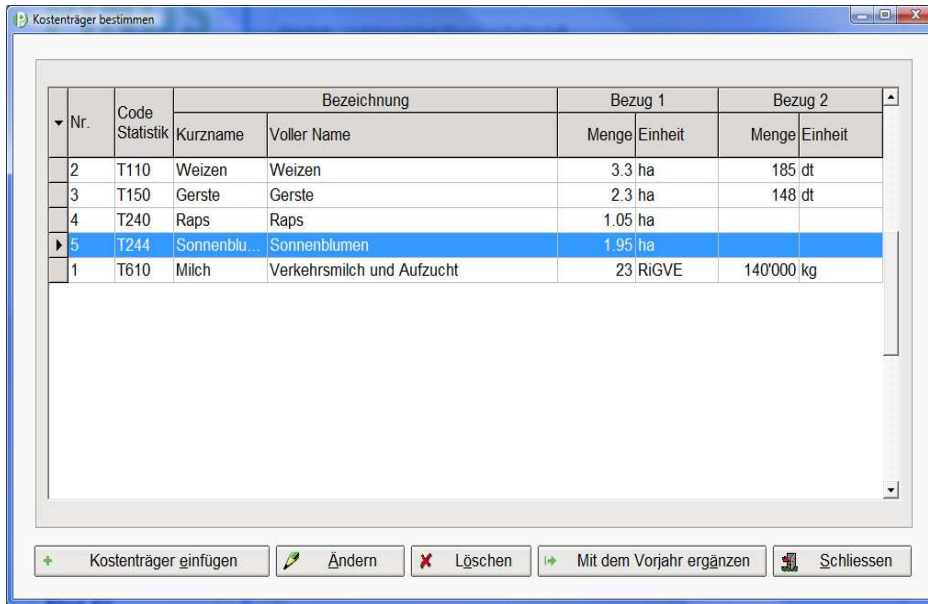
Kostenträger bestimmen

| Nr. | Code Statistik | Bezeichnung Kurzname | Bezeichnung Voller Name | Bezug 1 Menge | Bezug 1 Einheit | Bezug 2 Menge | Bezug 2 Einheit |
|---|---|---|---|---|---|---|---|
| 2 | T110 | Weizen | Weizen | 3.3 | ha | 185 | dt |
| 3 | T150 | Gerste | Gerste | 2.3 | ha | 148 | dt |
| 4 | T240 | Raps | Raps | 1.05 | ha | | |
| 5 | T244 | Sonnenblu... | Sonnenblumen | 1.95 | ha | | |
| 1 | T610 | Milch | Verkehrsmilch und Aufzucht | 23 | RiGVE | 140'000 | kg |

Kostenträger einfügen
Ändern
Löschen
Mit dem Vorjahr ergänzen
Schliessen